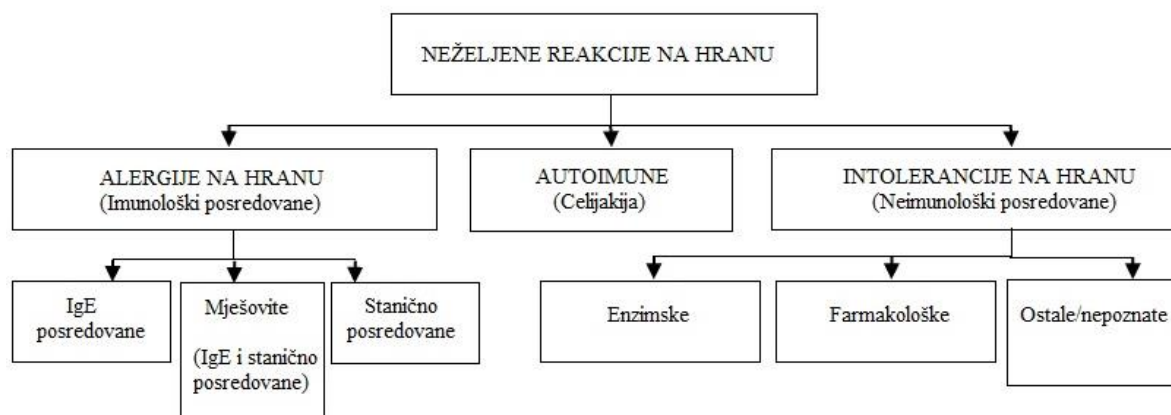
NEŽELJENE REAKCIJE NA HRANU

ALERGIJE NA HRANU
(Imunološki posredovane)

AUTOIMUNE
(Celijakija)

INTOLERANCIJE NA HRANU
(Neimunološki posredovane)

IgE posredovane

Mješovite
(IgE i stanično posredovane)

Stanično posredovane

Enzimske

Farmakološke

Ostale/nepoznate